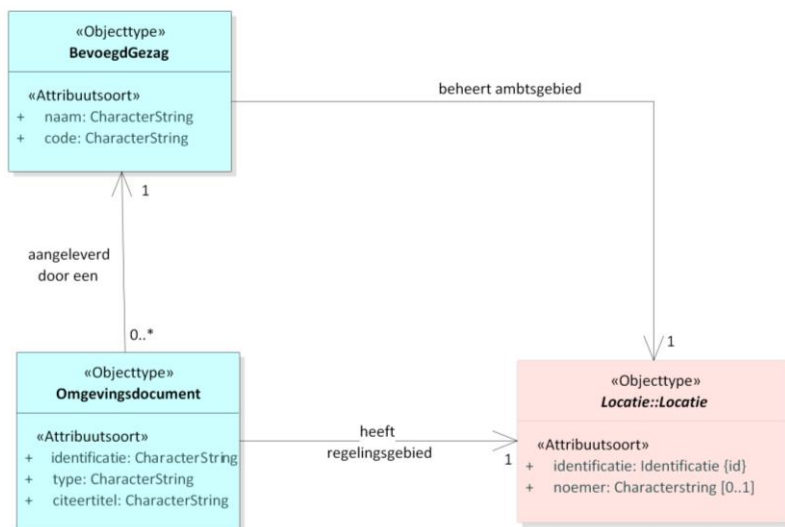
«Objecttype»
BevoegdGezag

«Attribuutsoort»
+ naam: CharacterString
+ code: CharacterString

beheert ambtsgebied

1

aangeleverd door een

0..*

1

«Objecttype»
Omgevingsdocument

«Attribuutsoort»
+ identificatie: CharacterString
+ type: CharacterString
+ citeertitel: CharacterString

heeft regelingsgebied

1

«Objecttype»
Locatie::Locatie

«Attribuutsoort»
+ identificatie: Identificatie {id}
+ noemer: Characterstring [0..1]